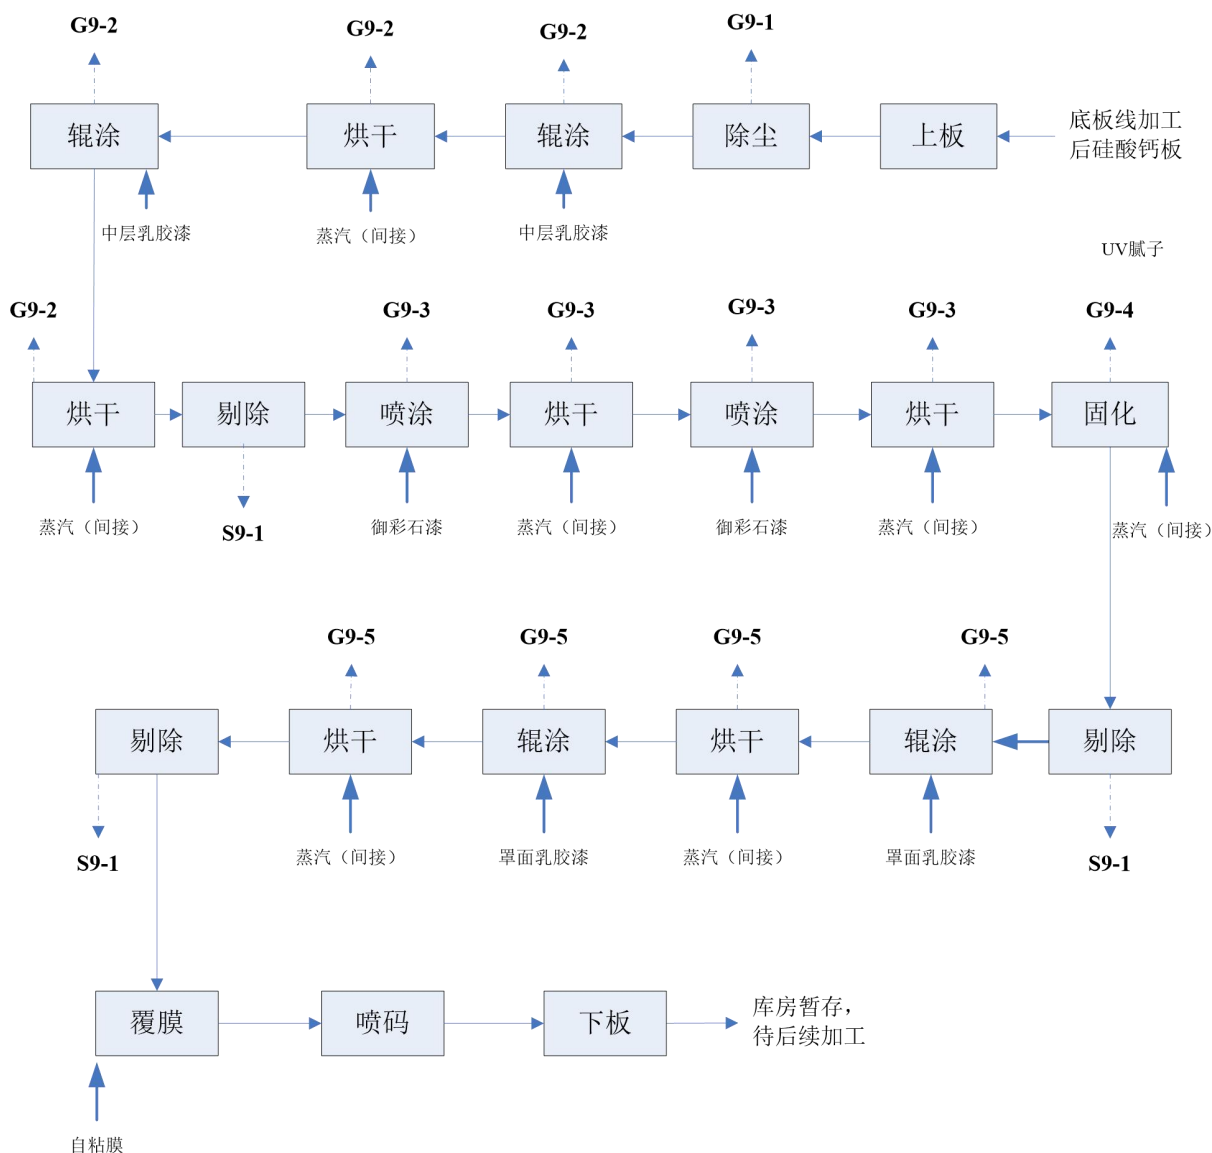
底板线加工后硅酸钙板

上板

G9-1
除尘

G9-2
辊涂
中层乳胶漆

G9-2
烘干
蒸汽（间接）

G9-2
辊涂
中层乳胶漆

UV腻子

G9-2
烘干
蒸汽（间接）

剔除
S9-1

G9-3
喷涂
御彩石漆

G9-3
烘干
蒸汽（间接）

G9-3
喷涂
御彩石漆

G9-3
烘干
蒸汽（间接）

G9-4
固化
蒸汽（间接）

剔除
S9-1

G9-5
辊涂
罩面乳胶漆

G9-5
烘干
蒸汽（间接）

G9-5
辊涂
罩面乳胶漆

G9-5
烘干
蒸汽（间接）

剔除
S9-1

覆膜
自粘膜

喷码

下板

库房暂存，待后续加工